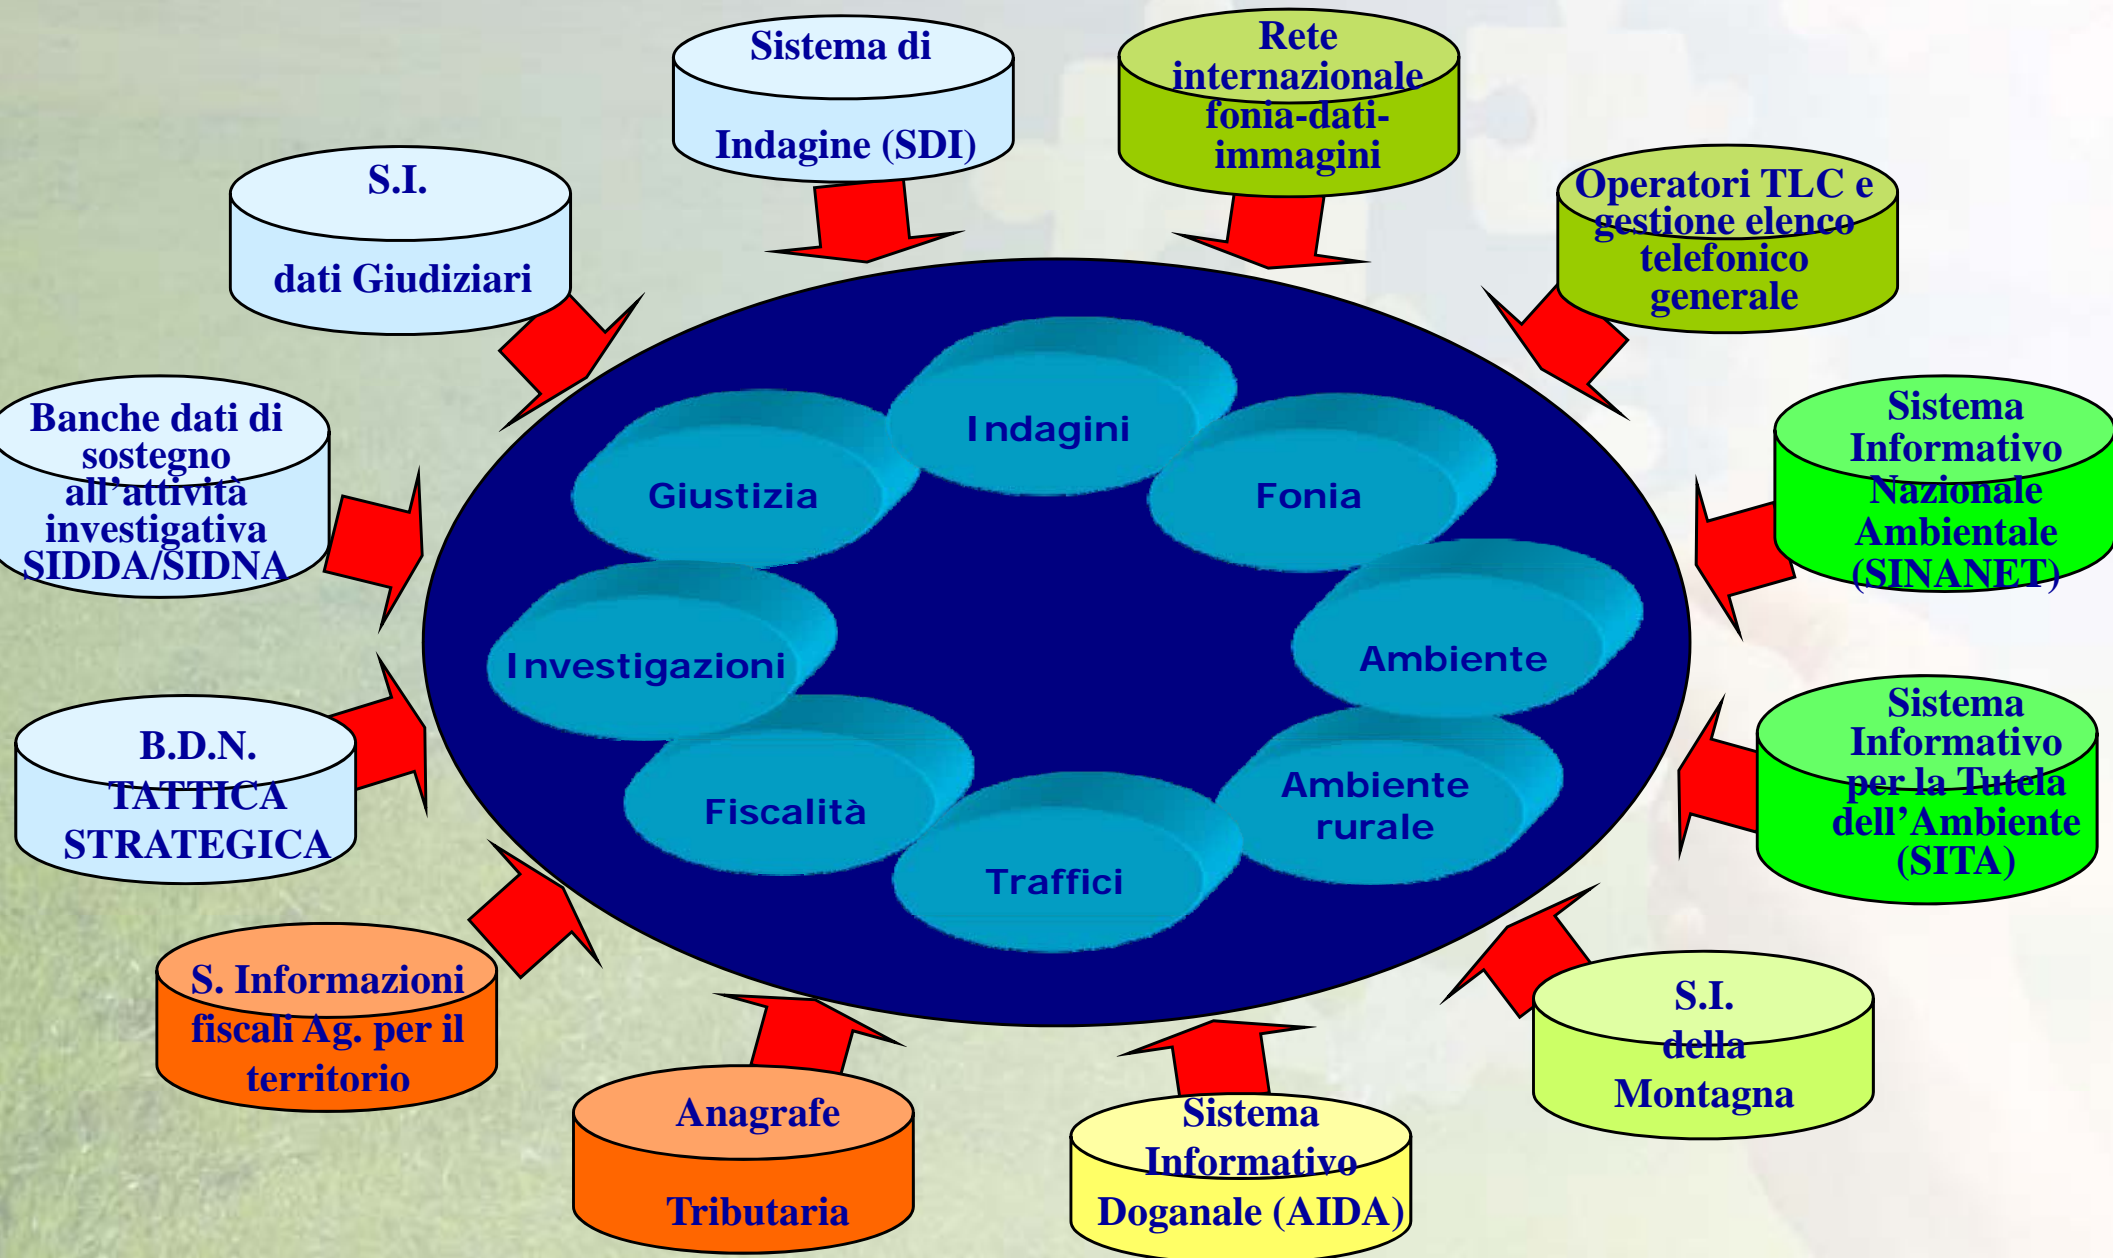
Sistema di

Indagine (SDI)

Rete internazionale fonia-dati-immagini

Operatori TLC e gestione elenco telefonico generale

S.I.

dati Giudiziari

Banche dati di sostegno all'attività investigativa SIDDA/SIDNA

Sistema Informativo Nazionale Ambientale (SINANET)

B.D.N. TATTICA STRATEGICA

Sistema Informativo per la Tutela dell'Ambiente (SITA)

S. Informazioni fiscali Ag. per il territorio

Anagrafe

Tributaria

Sistema Informativo Doganale (AIDA)

S.I. della Montagna

Indagini

Giustizia

Fonia

Investigazioni

Ambiente

Fiscalità

Ambiente rurale

Traffici